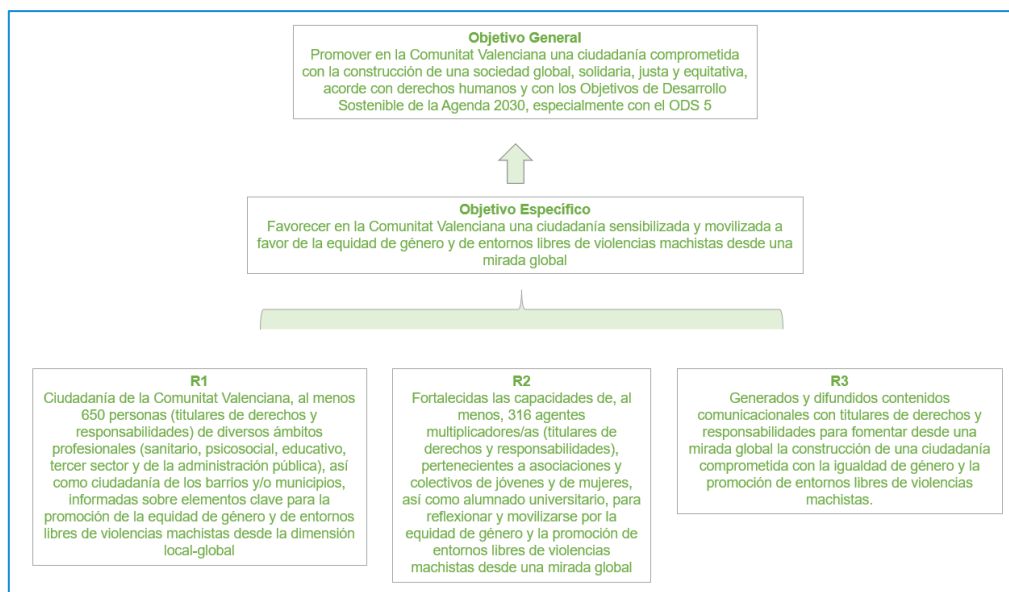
**Objetivo General**
Promover en la Comunitat Valenciana una ciudadanía comprometida con la construcción de una sociedad global, solidaria, justa y equitativa, acorde con derechos humanos y con los Objetivos de Desarrollo Sostenible de la Agenda 2030, especialmente con el ODS 5

**Objetivo Específico**
Favorecer en la Comunitat Valenciana una ciudadanía sensibilizada y movilizada a favor de la equidad de género y de entornos libres de violencias machistas desde una mirada global

**R1**
Ciudadanía de la Comunitat Valenciana, al menos 650 personas (titulares de derechos y responsabilidades) de diversos ámbitos profesionales (sanitario, psicosocial, educativo, tercer sector y de la administración pública), así como ciudadanía de los barrios y/o municipios, informadas sobre elementos clave para la promoción de la equidad de género y de entornos libres de violencias machistas desde la dimensión local-global

**R2**
Fortalecidas las capacidades de, al menos, 316 agentes multiplicadores/as (titulares de derechos y responsabilidades), pertenecientes a asociaciones y colectivos de jóvenes y de mujeres, así como alumnado universitario, para reflexionar y movilizarse por la equidad de género y la promoción de entornos libres de violencias machistas desde una mirada global

**R3**
Generados y difundidos contenidos comunicacionales con titulares de derechos y responsabilidades para fomentar desde una mirada global la construcción de una ciudadanía comprometida con la igualdad de género y la promoción de entornos libres de violencias machistas.